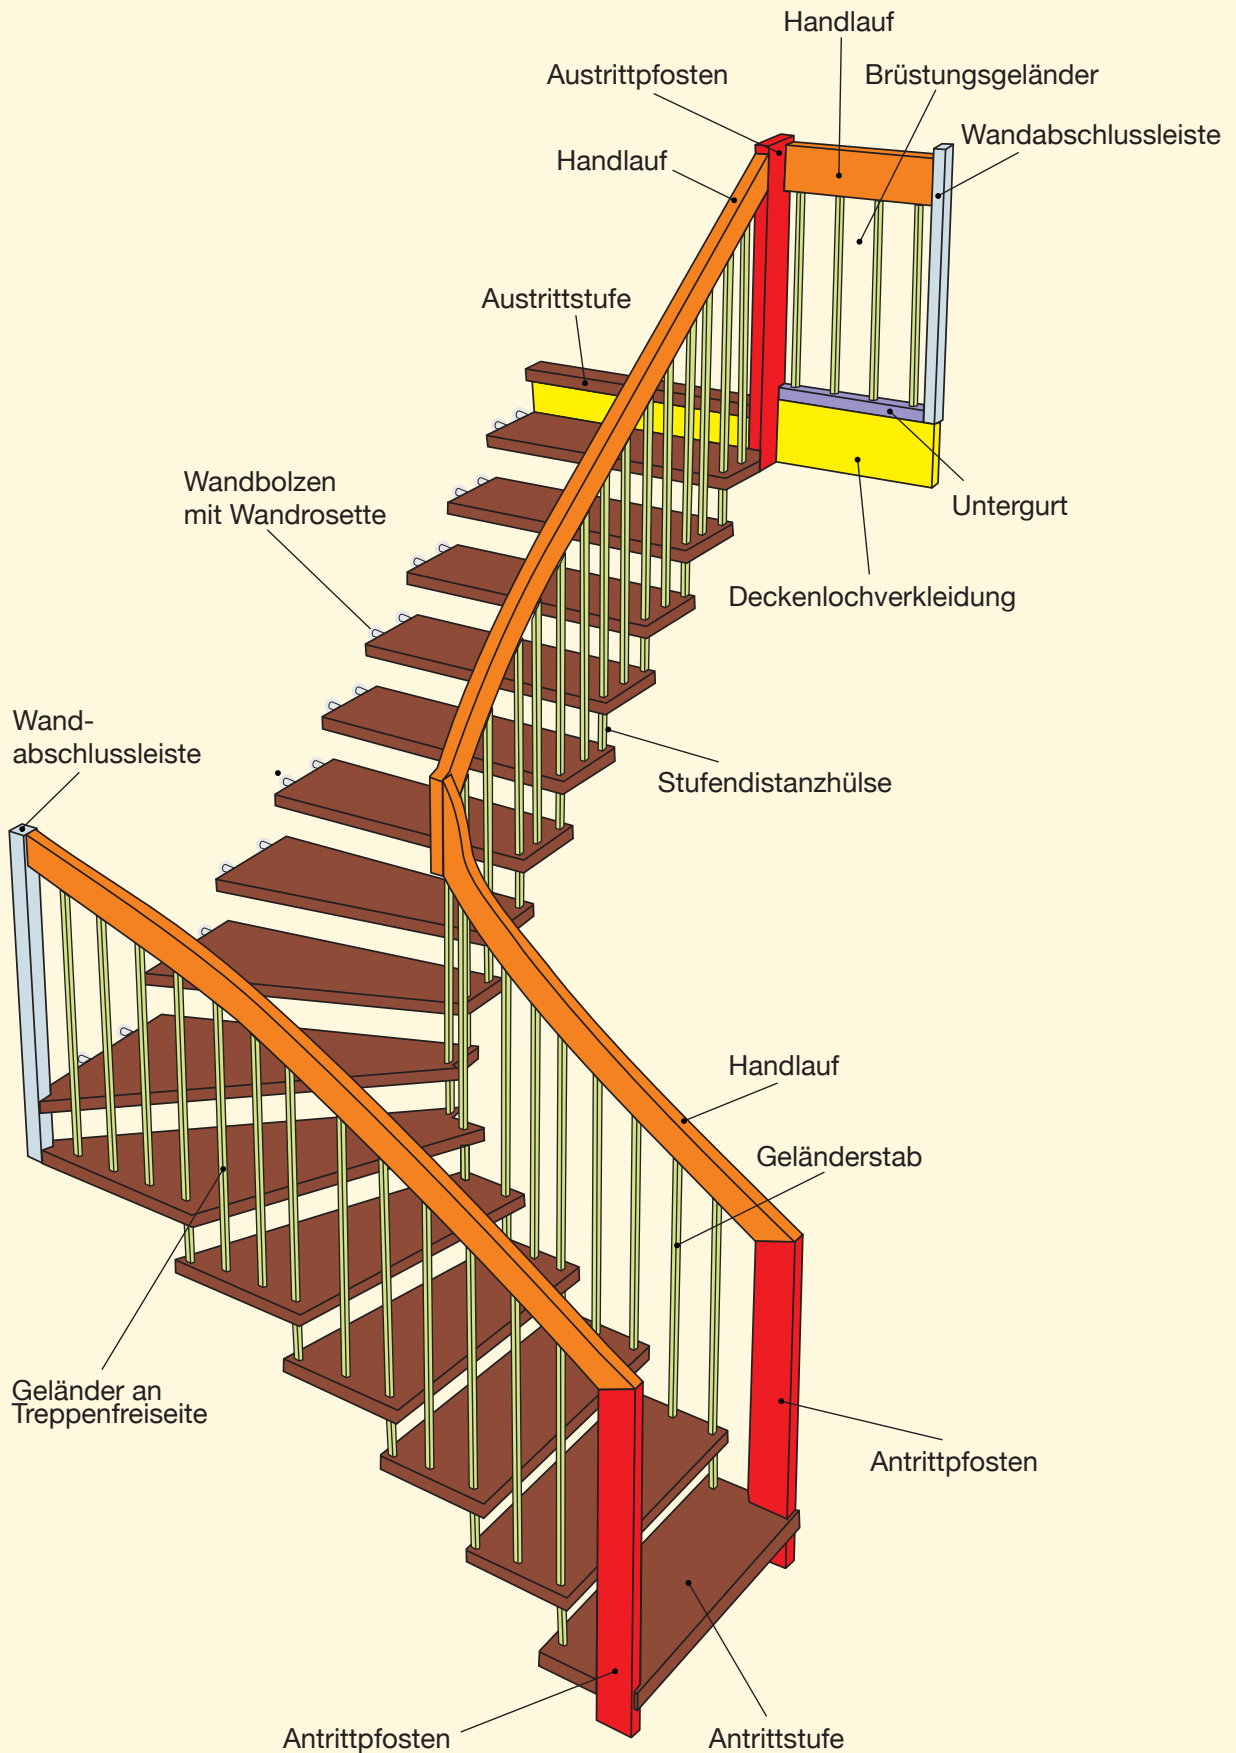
Handlauf
Austrittpfosten
Brüstungsgeländer
Wandabschlussleiste
Handlauf
Austrittstufe
Wandbolzen mit Wandrosette
Untergurt
Deckenlochverkleidung
Wand-abschlussleiste
Stufendistanzhülse
Handlauf
Geländerstab
Geländer an Treppenfreiseite
Antrittpfosten
Antrittpfosten
Antrittstufe